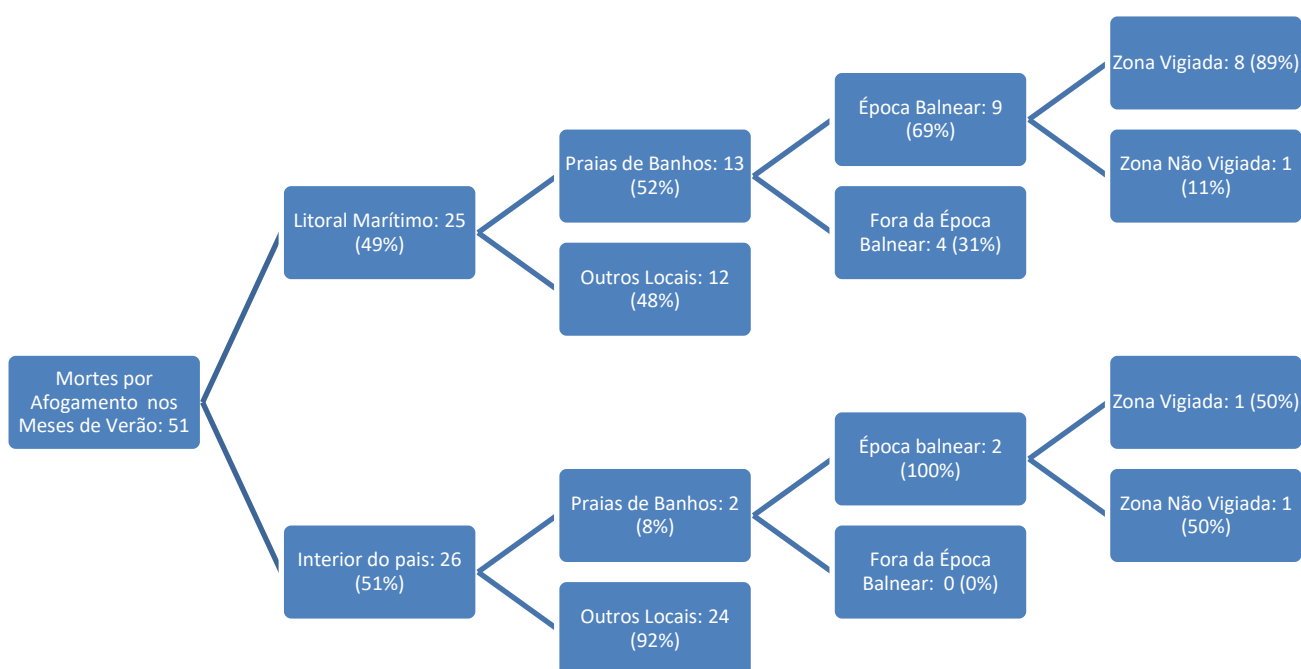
Mortes por Afogamento nos Meses de Verão: 51

Litoral Marítimo: 25 (49%)

Praias de Banhos: 13 (52%)

Época Balnear: 9 (69%)

Zona Vigiada: 8 (89%)

Zona Não Vigiada: 1 (11%)

Fora da Época Balnear: 4 (31%)

Outros Locais: 12 (48%)

Interior do pais: 26 (51%)

Praias de Banhos: 2 (8%)

Época balnear: 2 (100%)

Zona Vigiada: 1 (50%)

Zona Não Vigiada: 1 (50%)

Fora da Época Balnear: 0 (0%)

Outros Locais: 24 (92%)